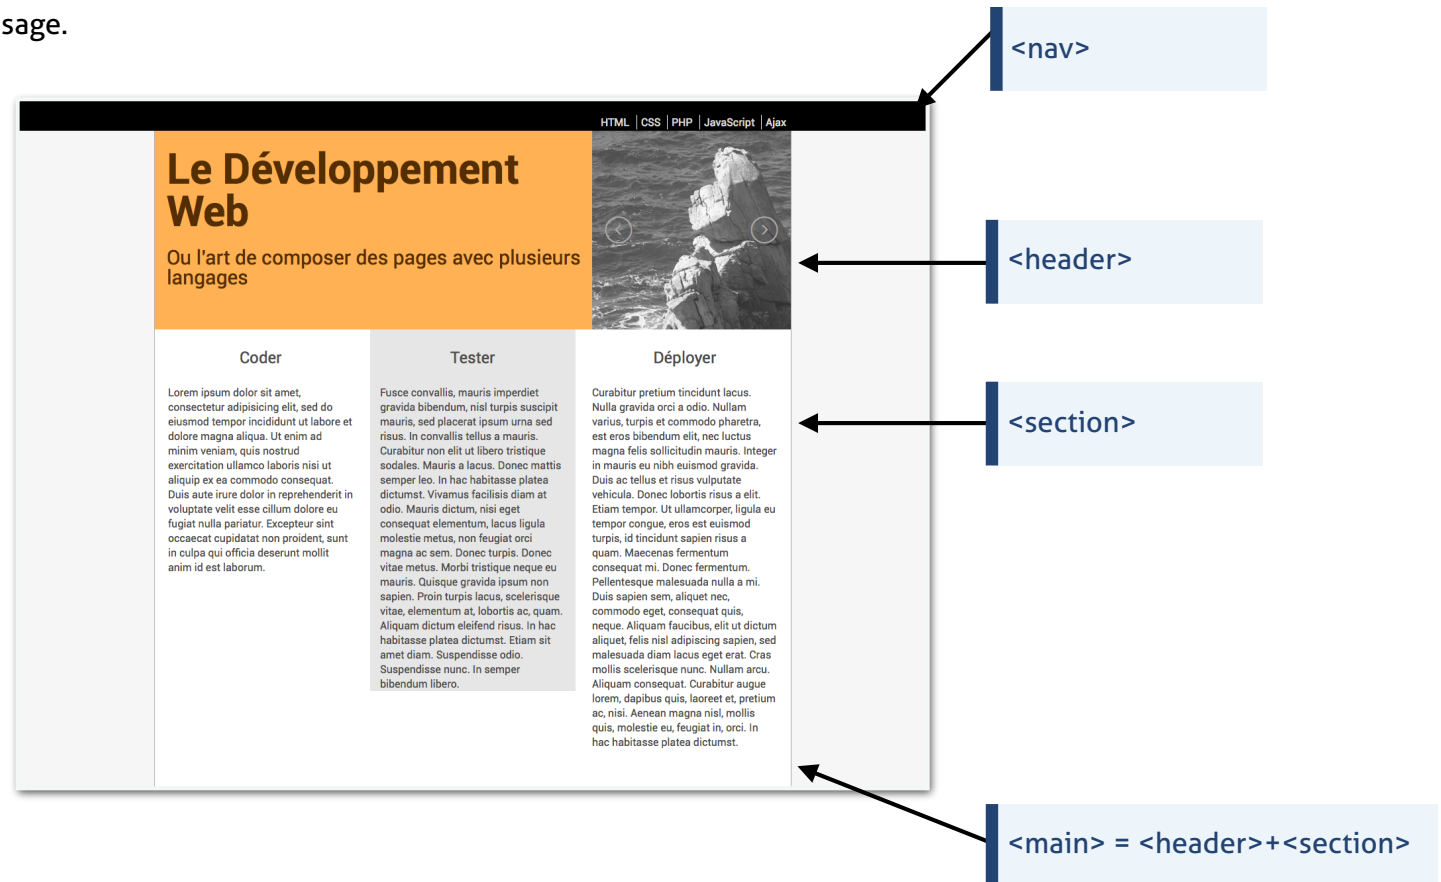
sage.

<nav>

HTML | CSS | PHP | JavaScript | Ajax

Le Développement Web

Ou l'art de composer des pages avec plusieurs langages

<header>

Coder

Lorem ipsum dolor sit amet, consectetur adipisicing elit, sed do eiusmod tempor incididunt ut labore et dolore magna aliqua. Ut enim ad minim veniam, quis nostrud exercitation ullamco laboris nisi ut aliquip ex ea commodo consequat. Duis aute irure dolor in reprehenderit in voluptate velit esse cillum dolore eu fugiat nulla pariatur. Excepteur sint occaecat cupidatat non proident, sunt in culpa qui officia deserunt mollit anim id est laborum.

Tester

Fusce convallis, mauris imperdiet gravida bibendum, nisl turpis suscipit mauris, sed placerat ipsum urna sed risus. In convallis tellus a mauris. Curabitur non elit ut libero tristique sodales. Mauris a lacus. Donec mattis semper leo. In hac habitasse platea dictumst. Vivamus facilisis diam at odio. Mauris dictum, nisi eget consequat elementum, lacus ligula molestie metus, non feugiat orci magna ac sem. Donec turpis. Donec vitae metus. Morbi tristique neque eu mauris. Quisque gravida ipsum non sapien. Proin turpis lacus, scelerisque vitae, elementum at, lobortis ac, quam. Aliquam dictum eleifend risus. In hac habitasse platea dictumst. Etiam sit amet diam. Suspendisse odio. Suspendisse nunc. In semper bibendum libero.

Déployer

Curabitur pretium tincidunt lacus. Nulla gravida orci a odio. Nullam varius, turpis et commodo pharetra, est eros bibendum elit, nec luctus magna felis sollicitudin mauris. Integer in mauris eu nibh euismod gravida. Duis ac tellus et risus vulputate vehicula. Donec lobortis risus a elit. Etiam tempor. Ut ullamcorper, ligula eu tempor congue, eros est euismod turpis, id tincidunt sapien risus a quam. Maecenas fermentum consequat mi. Donec fermentum. Pellentesque malesuada nulla a mi. Duis sapien sem, aliquet nec, commodo eget, consequat quis, neque. Aliquam faucibus, elit ut dictum aliquet, felis nisl adipiscing sapien, sed malesuada diam lacus eget erat. Cras mollis scelerisque nunc. Nullam arcu. Aliquam consequat. Curabitur augue lorem, dapibus quis, laoreet et, pretium ac, nisi. Aenean magna nisl, mollis quis, molestie eu, feugiat in, orci. In hac habitasse platea dictumst.

<section>

<main> = <header>+<section>